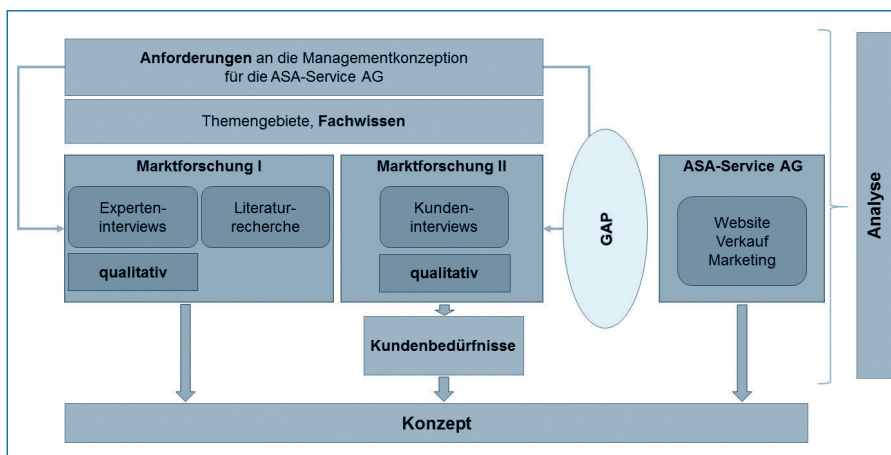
**Anforderungen** an die Managementkonzeption für die ASA-Service AG

Themengebiete, **Fachwissen**

**Marktforschung I**

Experteninterviews

Literaturrecherche

**qualitativ**

**Marktforschung II**

Kundeninterviews

**qualitativ**

**Kundenbedürfnisse**

**GAP**

**ASA-Service AG**

Website
Verkauf
Marketing

**Analyse**

**Konzept**